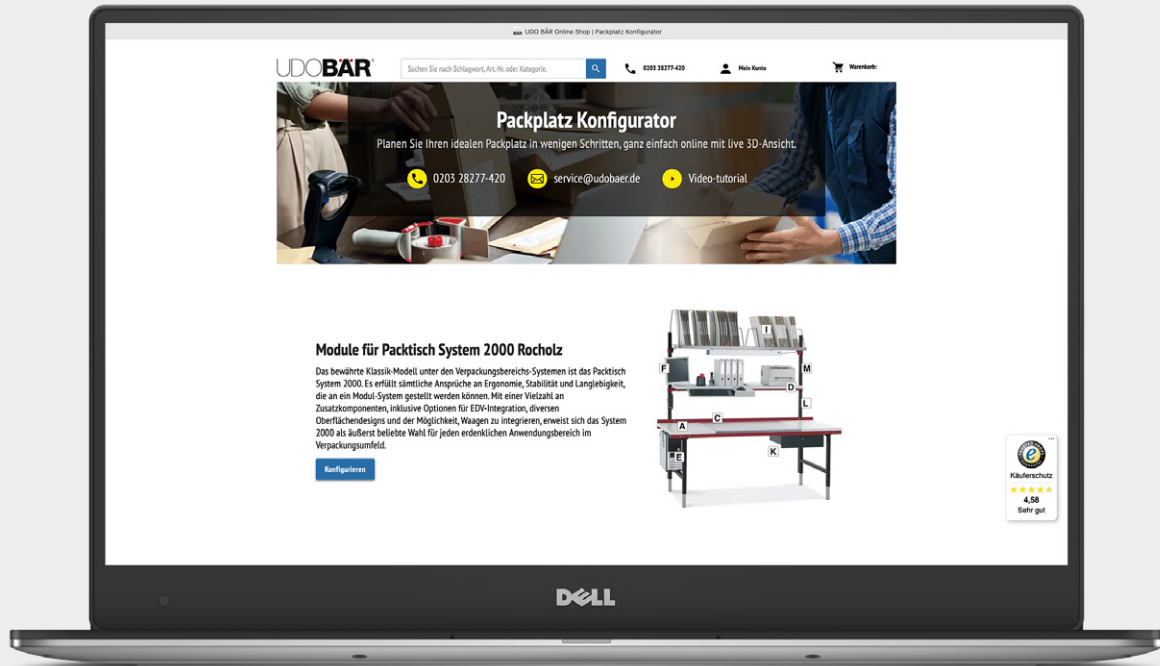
UDO BÄR Online Shop | Packplatz Konfigurator

UDOBÄR

Suchen Sie nach Schlagwort, Art.-Nr. oder Kategorie.

0203 28277-420

Mein Konto

Warenkorb:

Packplatz Konfigurator

Planen Sie Ihren idealen Packplatz in wenigen Schritten, ganz einfach online mit live 3D-Ansicht.

0203 28277-420

service@udobaer.de

Video-tutorial

Module für Packtisch System 2000 Rocholz

Das bewährte Klassik-Modell unter den Verpackungsbereichs-Systemen ist das Packtisch System 2000. Es erfüllt sämtliche Ansprüche an Ergonomie, Stabilität und Langlebigkeit, die an ein Modul-System gestellt werden können. Mit einer Vielzahl an Zusatzkomponenten, inklusive Optionen für EDV-Integration, diversen Oberflächendesigns und der Möglichkeit, Waagen zu integrieren, erweist sich das System 2000 als äußerst beliebte Wahl für jeden erdenklichen Anwendungsbereich im Verpackungsumfeld.

Konfigurieren

I
M
F
D
L
C
A
E
K

Käuferschutz
4,58
Sehr gut

DELL